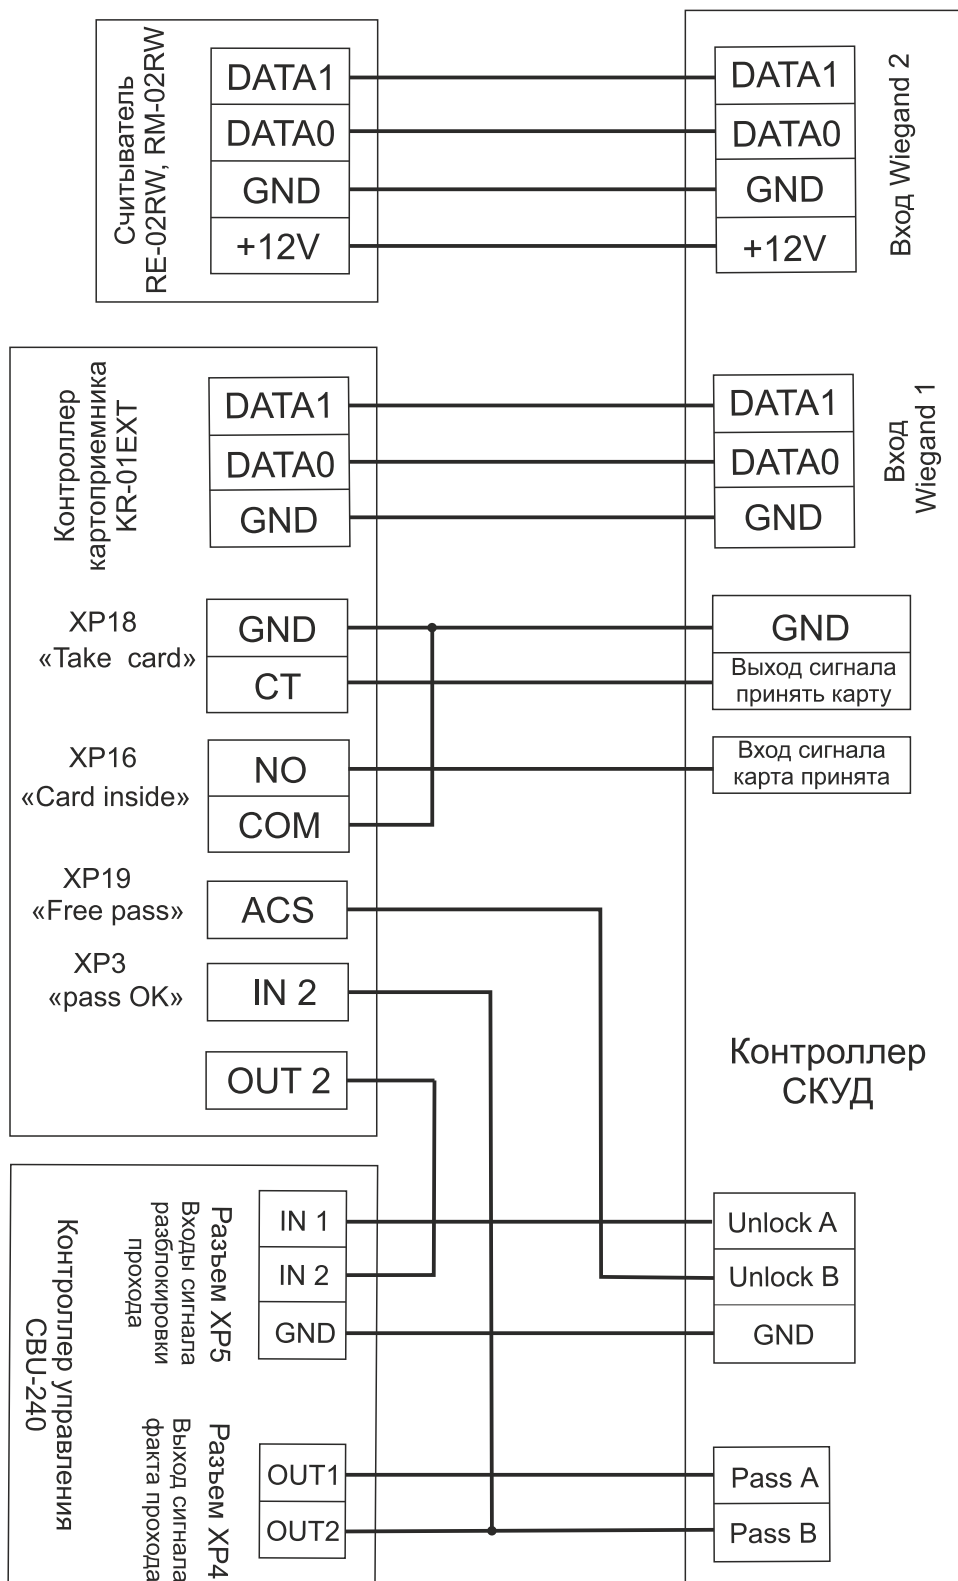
Считыватель
RE-02RW, RM-02RW

DATA1
DATA0
GND
+12V

DATA1
DATA0
GND
+12V

Вход Wiegand 2

Контроллер
картоприемника
KR-01EXT

DATA1
DATA0
GND

DATA1
DATA0
GND

Вход
Wiegand 1

XP18
«Take card»

GND
CT

GND
Выход сигнала принять карту

XP16
«Card inside»

NO
COM

Вход сигнала карта принята

XP19
«Free pass»

ACS

XP3
«pass OK»

IN 2

OUT 2

Контроллер
СКУД

Контроллер управления
CBU-240

Разъем XP5
Входы сигнала разблокировки прохода

IN 1
IN 2
GND

Unlock A
Unlock B
GND

Разъем XP4
Выход сигнала факта прохода

OUT1
OUT2

Pass A
Pass B